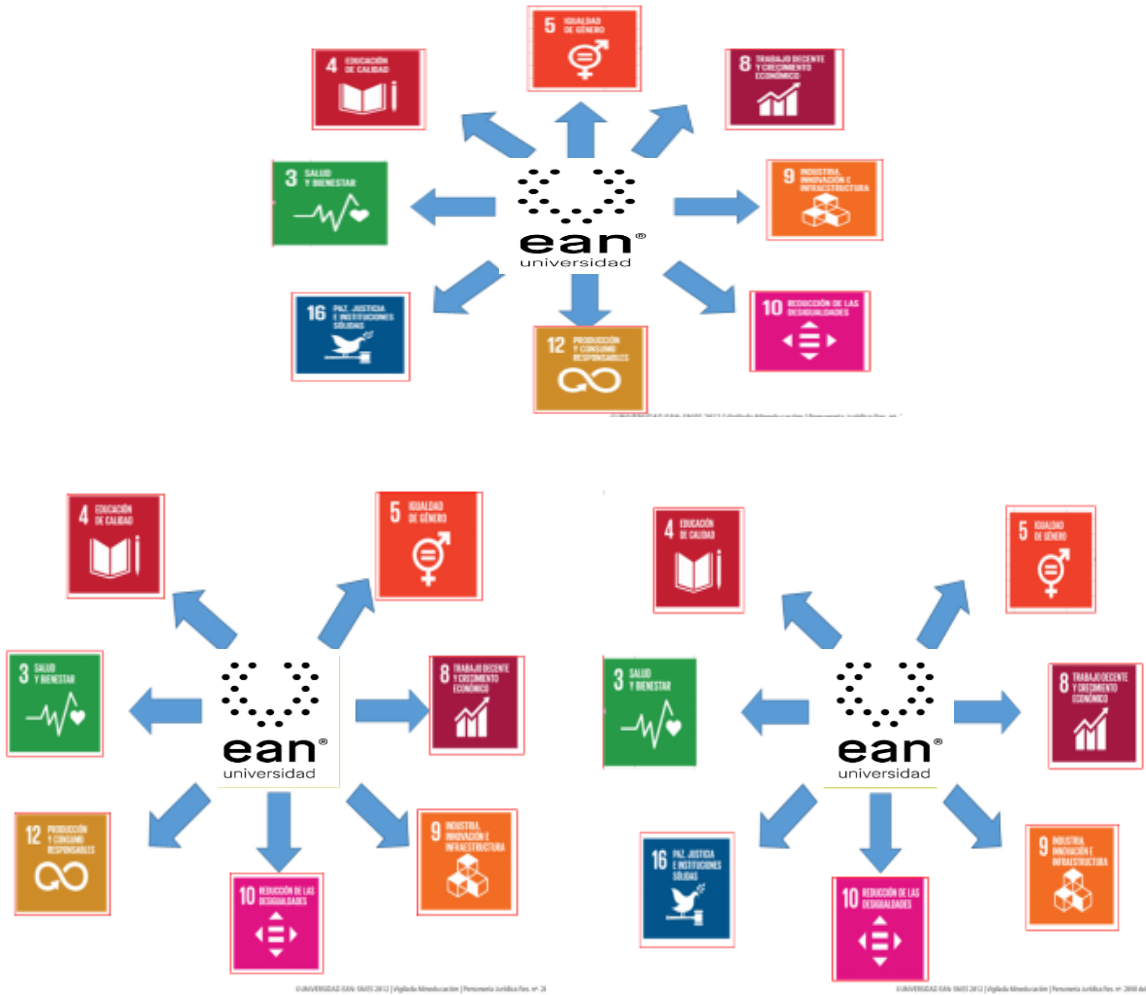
5 IGUALDAD DE GÉNERO

4 EDUCACIÓN DE CALIDAD

8 TRABAJO DECENTE Y CRECIMIENTO ECONÓMICO

3 SALUD Y BIENESTAR

ean® universidad

9 INDUSTRIA, INNOVACIÓN E INFRAESTRUCTURA

16 PAZ, JUSTICIA E INSTITUCIONES SÓLIDAS

12 PRODUCCIÓN Y CONSUMO RESPONSABLES

10 REDUCCIÓN DE LAS DESIGUALDADES

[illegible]

4 EDUCACIÓN DE CALIDAD

5 IGUALDAD DE GÉNERO

3 SALUD Y BIENESTAR

ean® universidad

8 TRABAJO DECENTE Y CRECIMIENTO ECONÓMICO

12 PRODUCCIÓN Y CONSUMO RESPONSABLES

9 INDUSTRIA, INNOVACIÓN E INFRAESTRUCTURA

10 REDUCCIÓN DE LAS DESIGUALDADES

©UNIVERSIDAD EAN: SNIES 2812 | Vigilada Mineducación | Personería Jurídica Res. nº 2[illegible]

4 EDUCACIÓN DE CALIDAD

5 IGUALDAD DE GÉNERO

3 SALUD Y BIENESTAR

ean® universidad

8 TRABAJO DECENTE Y CRECIMIENTO ECONÓMICO

16 PAZ, JUSTICIA E INSTITUCIONES SÓLIDAS

9 INDUSTRIA, INNOVACIÓN E INFRAESTRUCTURA

10 REDUCCIÓN DE LAS DESIGUALDADES

©UNIVERSIDAD EAN: SNIES 2812 | Vigilada Mineducación | Personería Jurídica Res. nº 2898 de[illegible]